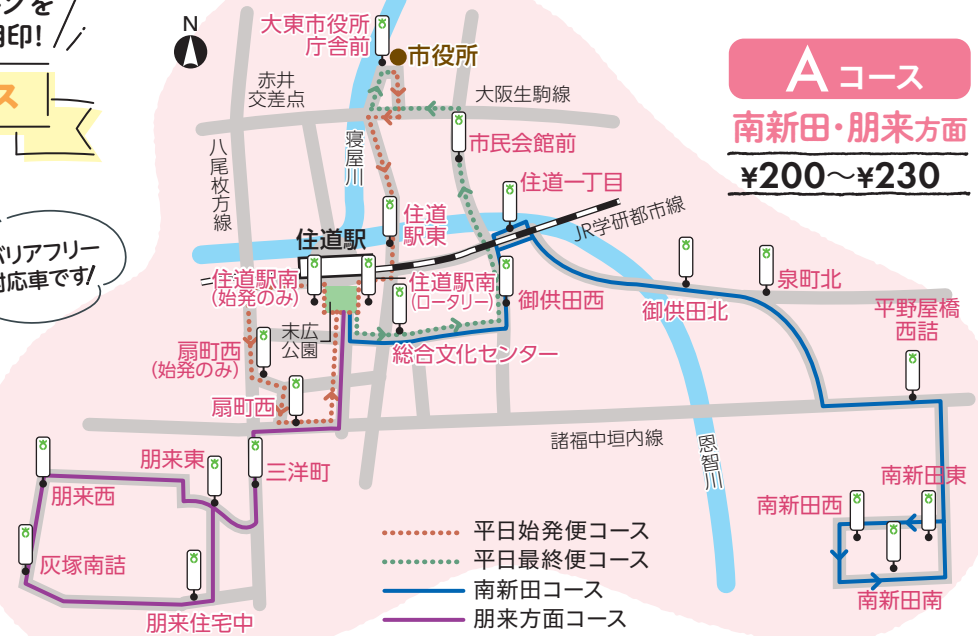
ンを
印!

バリアフリー
対応車です!

N

大東市役所
庁舎前

市役所

赤井
交差点

大阪生駒線

八尾枚方線

寝屋川

市民会館前

住道一丁目

JR学研都市線

住道
駅東

住道駅

住道駅南
(始発のみ)

住道駅南
(ロータリー)

御供田西

御供田北

泉町北

平野屋橋
西詰

末広
公園

総合文化センター

扇町西
(始発のみ)

扇町西

諸福中垣内線

恩智川

朋来東

三洋町

朋来西

灰塚南詰

朋来住宅中

南新田東

南新田西

南新田南

平日始発便コース
平日最終便コース
南新田コース
朋来方面コース

Aコース
南新田・朋来方面
¥200〜¥230